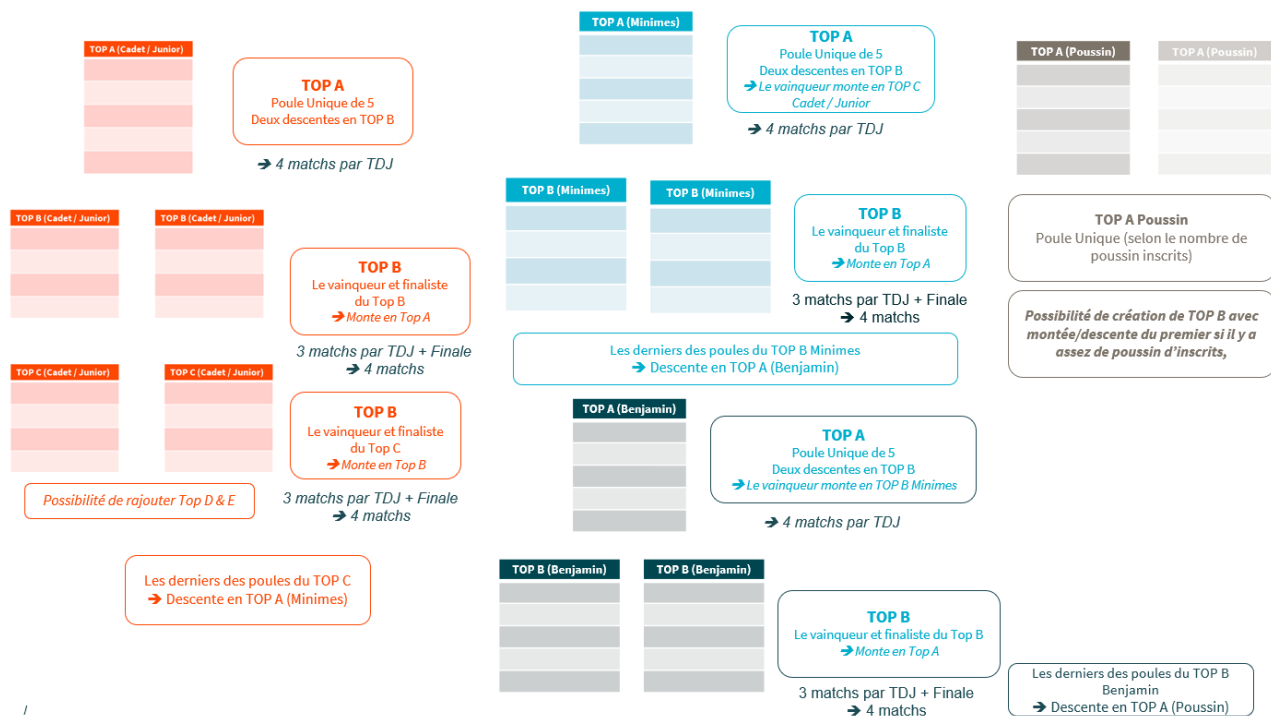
TOP A (Cadet / Junior)

TOP A
Poule Unique de 5
Deux descentes en TOP B

➔ 4 matchs par TDJ

TOP B (Cadet / Junior)

TOP B (Cadet / Junior)

TOP B
Le vainqueur et finaliste du Top B
➔ Monte en Top A

3 matchs par TDJ + Finale
➔ 4 matchs

TOP C (Cadet / Junior)

TOP C (Cadet / Junior)

TOP B
Le vainqueur et finaliste du Top C
➔ Monte en Top B

3 matchs par TDJ + Finale
➔ 4 matchs

Possibilité de rajouter Top D & E

Les derniers des poules du TOP C
➔ Descente en TOP A (Minimes)

TOP A (Minimes)

TOP A
Poule Unique de 5
Deux descentes en TOP B
➔ Le vainqueur monte en TOP C Cadet / Junior

➔ 4 matchs par TDJ

TOP B (Minimes)

TOP B (Minimes)

TOP B
Le vainqueur et finaliste du Top B
➔ Monte en Top A

3 matchs par TDJ + Finale
➔ 4 matchs

Les derniers des poules du TOP B Minimes
➔ Descente en TOP A (Benjamin)

TOP A (Benjamin)

TOP A
Poule Unique de 5
Deux descentes en TOP B
➔ Le vainqueur monte en TOP B Minimes

➔ 4 matchs par TDJ

TOP B (Benjamin)

TOP B (Benjamin)

TOP B
Le vainqueur et finaliste du Top B
➔ Monte en Top A

3 matchs par TDJ + Finale
➔ 4 matchs

TOP A (Poussin)

TOP A (Poussin)

TOP A Poussin
Poule Unique (selon le nombre de poussin inscrits)

Possibilité de création de TOP B avec montée/descente du premier si il y a assez de poussin d'inscrits,

Les derniers des poules du TOP B Benjamin
➔ Descente en TOP A (Poussin)

/